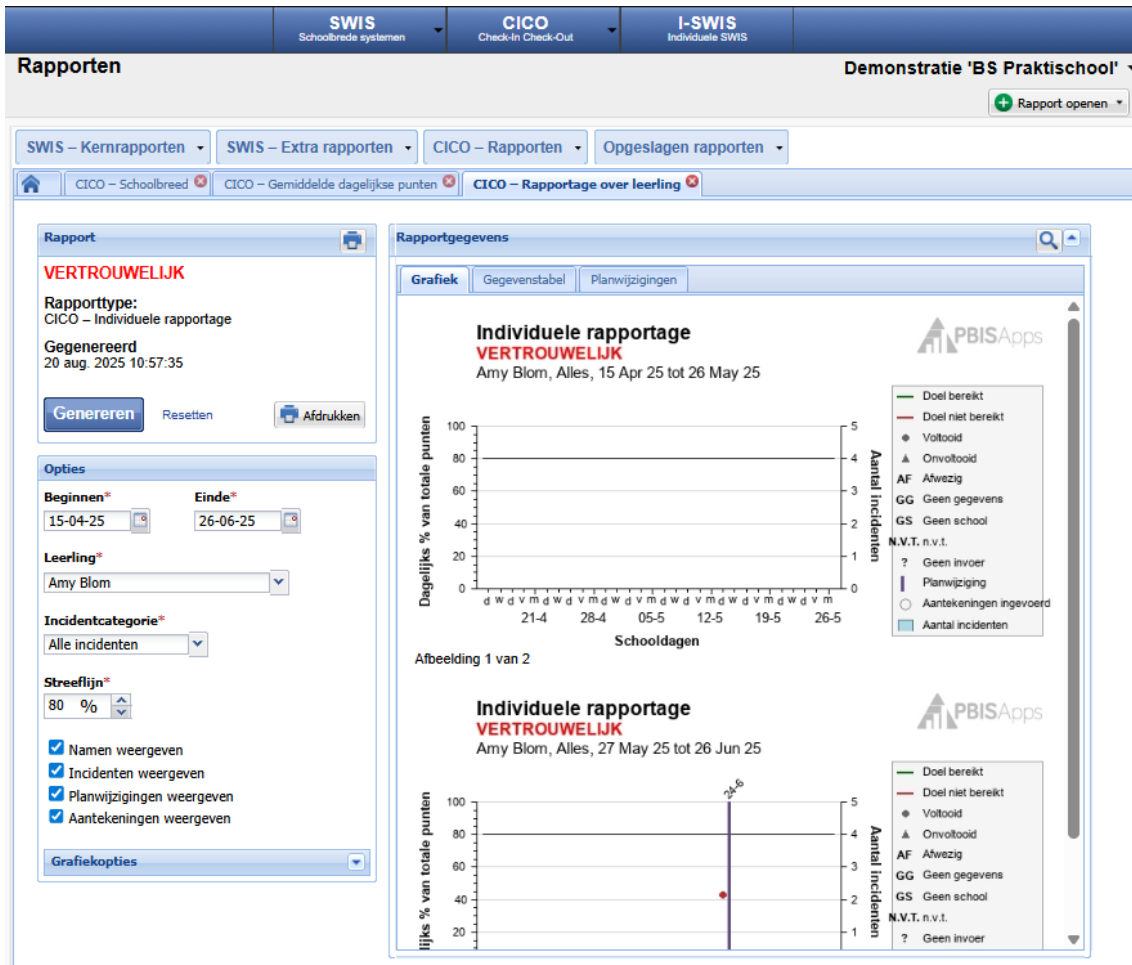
SWIS
Schoolbrede systemen

CICO
Check-In Check-Out

I-SWIS
Individuele SWIS

Rapporten

Demonstratie 'BS Praktischool'

Rapport openen

SWIS – Kernrapporten
SWIS – Extra rapporten
CICO – Rapporten
Opgeslagen rapporten

CICO – Schoolbreed
CICO – Gemiddelde dagelijkse punten
CICO – Rapportage over leerling

Rapport

VERTROUWELIJK

Rapporttype:
CICO – Individuele rapportage

Gegenereerd
20 aug. 2025 10:57:35

Genereren
Resetten
Afdrukken

Opties

Beginnen*
15-04-25

Einde*
26-06-25

Leerling*
Amy Blom

Incidentcategorie*
Alle incidenten

Streeflijn*
80 %

Namen weergeven
Incidenten weergeven
Planwijzigingen weergeven
Aantekeningen weergeven

Grafiekopties

Rapportgegevens

Grafiek
Gegevenstabel
Planwijzigingen

Individuele rapportage
VERTROUWELIJK
Amy Blom, Alles, 15 Apr 25 tot 26 May 25

PBISApps

Dagelijks % van totale punten
100
80
60
40
20
0

Aantal incidenten
5
4
3
2
1
0

d w d v m d w d v m d w d v m d w d v m d w d v m d w d v m
21-4
28-4
05-5
12-5
19-5
26-5
Schooldagen

Doel bereikt
Doel niet bereikt
Voltooid
Onvoltooid
AF Afwezig
GG Geen gegevens
GS Geen school
N.V.T. n.v.t.
? Geen invoer
Planwijziging
Aantekeningen ingevoerd
Aantal incidenten

Afbeelding 1 van 2

Individuele rapportage
VERTROUWELIJK
Amy Blom, Alles, 27 May 25 tot 26 Jun 25

PBISApps

24-6

lijks % van totale punten
100
80
60
40
20

Aantal incidenten
5
4
3
2
1

Doel bereikt
Doel niet bereikt
Voltooid
Onvoltooid
AF Afwezig
GG Geen gegevens
GS Geen school
N.V.T. n.v.t.
? Geen invoer